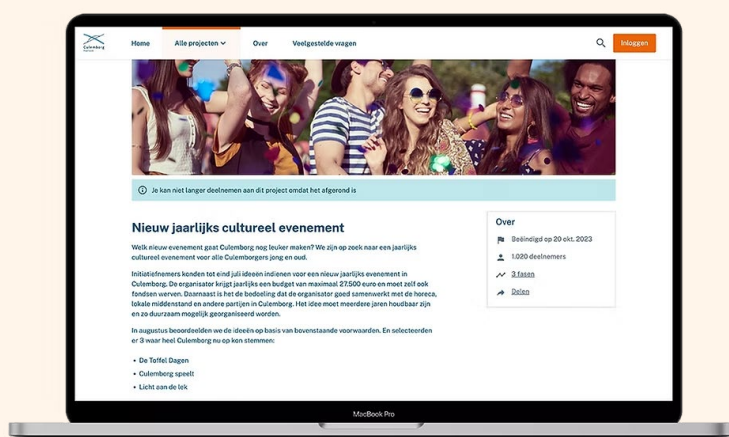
Culemborg

Home

Alle projecten

Over

Veelgestelde vragen

Inloggen

Je kan niet langer deelnemen aan dit project omdat het afgerond is

Nieuw jaarlijks cultureel evenement

Welk nieuw evenement gaat Culemborg nog leuker maken? We zijn op zoek naar een jaarlijks cultureel evenement voor alle Culemborgers jong en oud.

Initiatiefnemers konden tot eind juli ideeën indienen voor een nieuw jaarlijks evenement in Culemborg. De organisator krijgt jaarlijks een budget van maximaal 27.500 euro en moet zelf ook fondsen werven. Daarnaast is het de bedoeling dat de organisator goed samenwerkt met de horeca, lokale middenstand en andere partijen in Culemborg. Het idee moet meerdere jaren houdbaar zijn en zo duurzaam mogelijk georganiseerd worden.

In augustus beoordeelden we de ideeën op basis van bovenstaande voorwaarden. En selecteerden er 3 waar heel Culemborg nu op kon stemmen:

• De Toffel Dagen
• Culemborg speelt
• Licht aan de lek

Over

Beëindigd op 20 okt. 2023

1.020 deelnemers

3 fasen

Delen

MacBook Pro